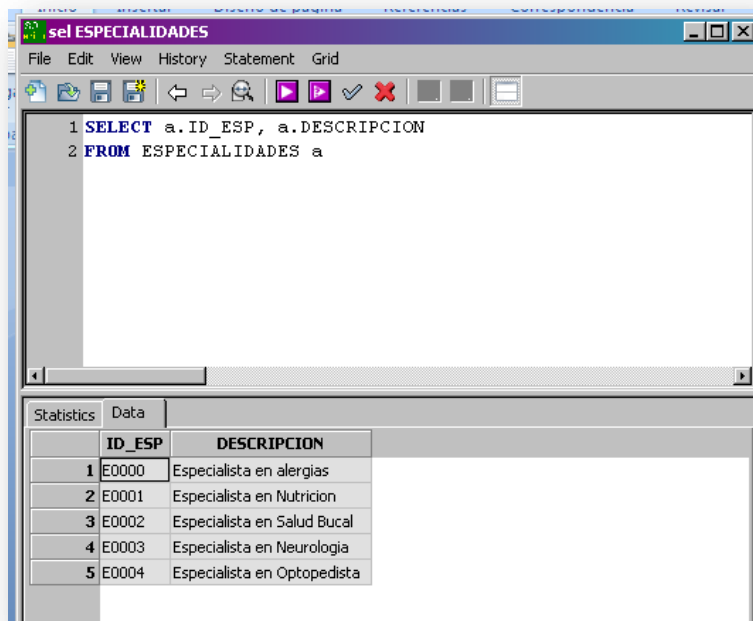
Inicio Insertar Diseño de página Referencias Correspondencia Revisar

sel ESPECIALIDADES

File Edit View History Statement Grid

1 SELECT a.ID_ESP, a.DESCRIPCION
2 FROM ESPECIALIDADES a

Statistics Data

| | ID_ESP | DESCRIPCION |
|---|---|---|
| 1 | E0000 | Especialista en alergias |
| 2 | E0001 | Especialista en Nutricion |
| 3 | E0002 | Especialista en Salud Bucal |
| 4 | E0003 | Especialista en Neurologia |
| 5 | E0004 | Especialista en Optopedista |